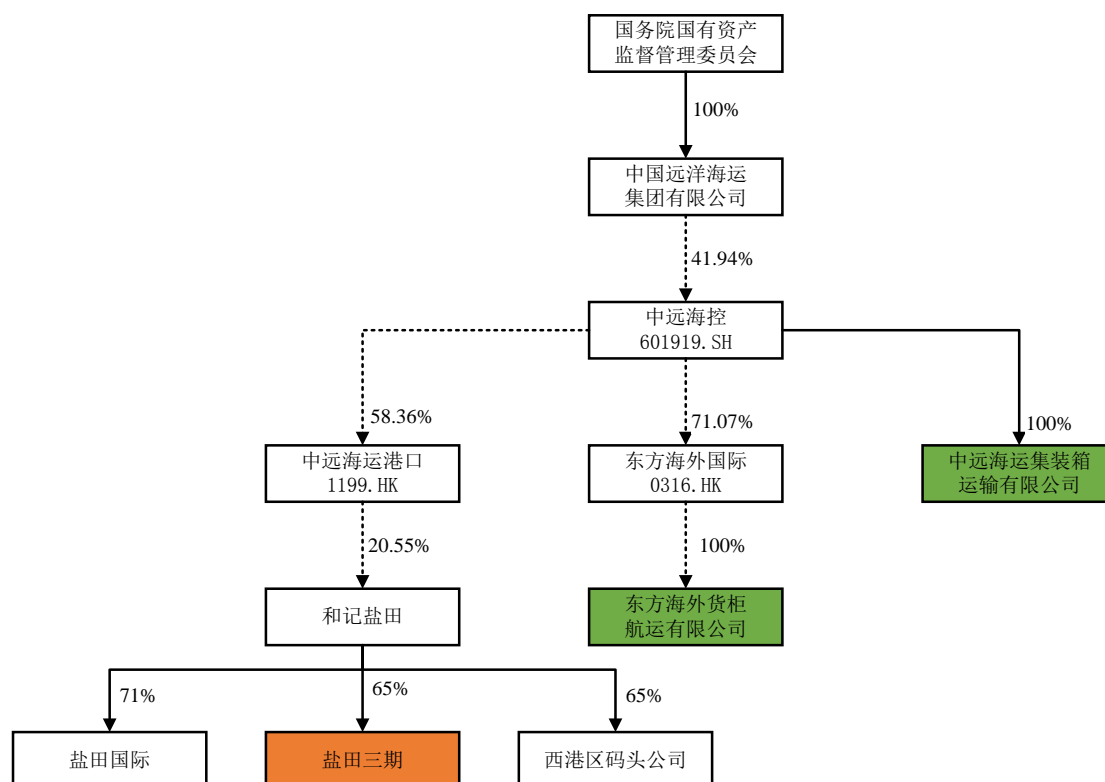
国务院国有资产监督管理委员会

100%

中国远洋海运集团有限公司

41.94%

中远海控
601919.SH

58.36%

71.07%

100%

中远海运港口
1199.HK

东方海外国际
0316.HK

中远海运集装箱运输有限公司

20.55%

100%

和记盐田

东方海外货柜航运有限公司

71%

65%

65%

盐田国际

盐田三期

西港区码头公司